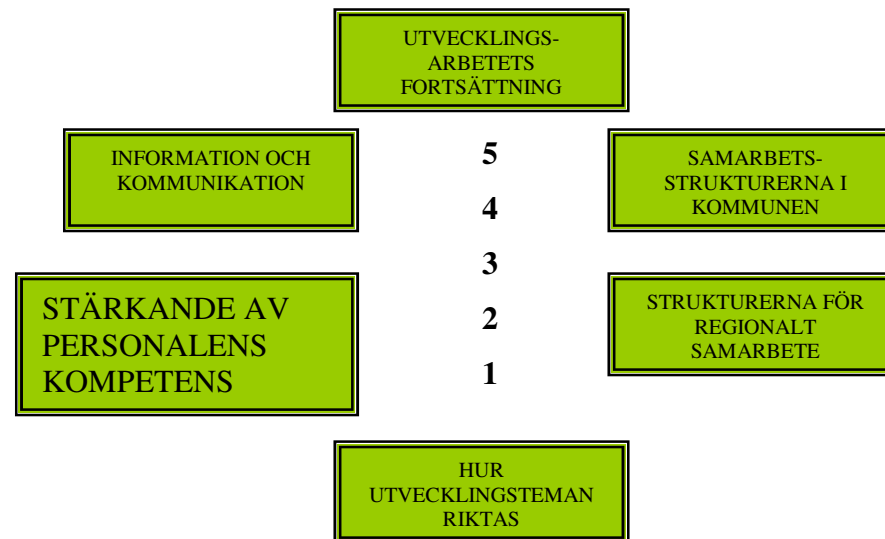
UTVECKLINGS-ARBETETS FORTSÄTTNING

INFORMATION OCH KOMMUNIKATION

5

SAMARBETS-STRUKTURERNA I KOMMUNEN

4

3

STÄRKANDE AV PERSONALENS KOMPETENS

2

STRUKTURERNA FÖR REGIONALT SAMARBETE

1

HUR UTVECKLINGSTEMAN RIKTAS